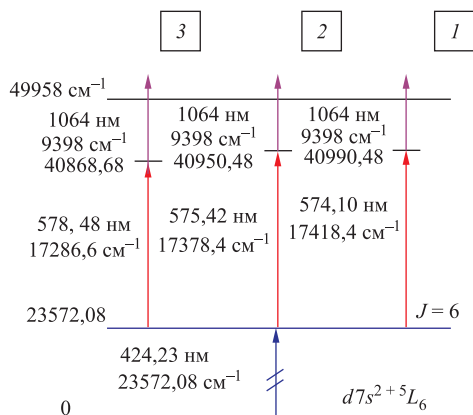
3

2

1

49958 см$^{-1}$

1064 нм
9398 см$^{-1}$
40868,68

1064 нм
9398 см$^{-1}$
40950,48

1064 нм
9398 см$^{-1}$
40990,48

578, 48 нм
17286,6 см$^{-1}$

575,42 нм
17378,4 см$^{-1}$

574,10 нм
17418,4 см$^{-1}$

23572,08

$J = 6$

424,23 нм
23572,08 см$^{-1}$

0

$d7s^{2}\ {}^{5}L_{6}$